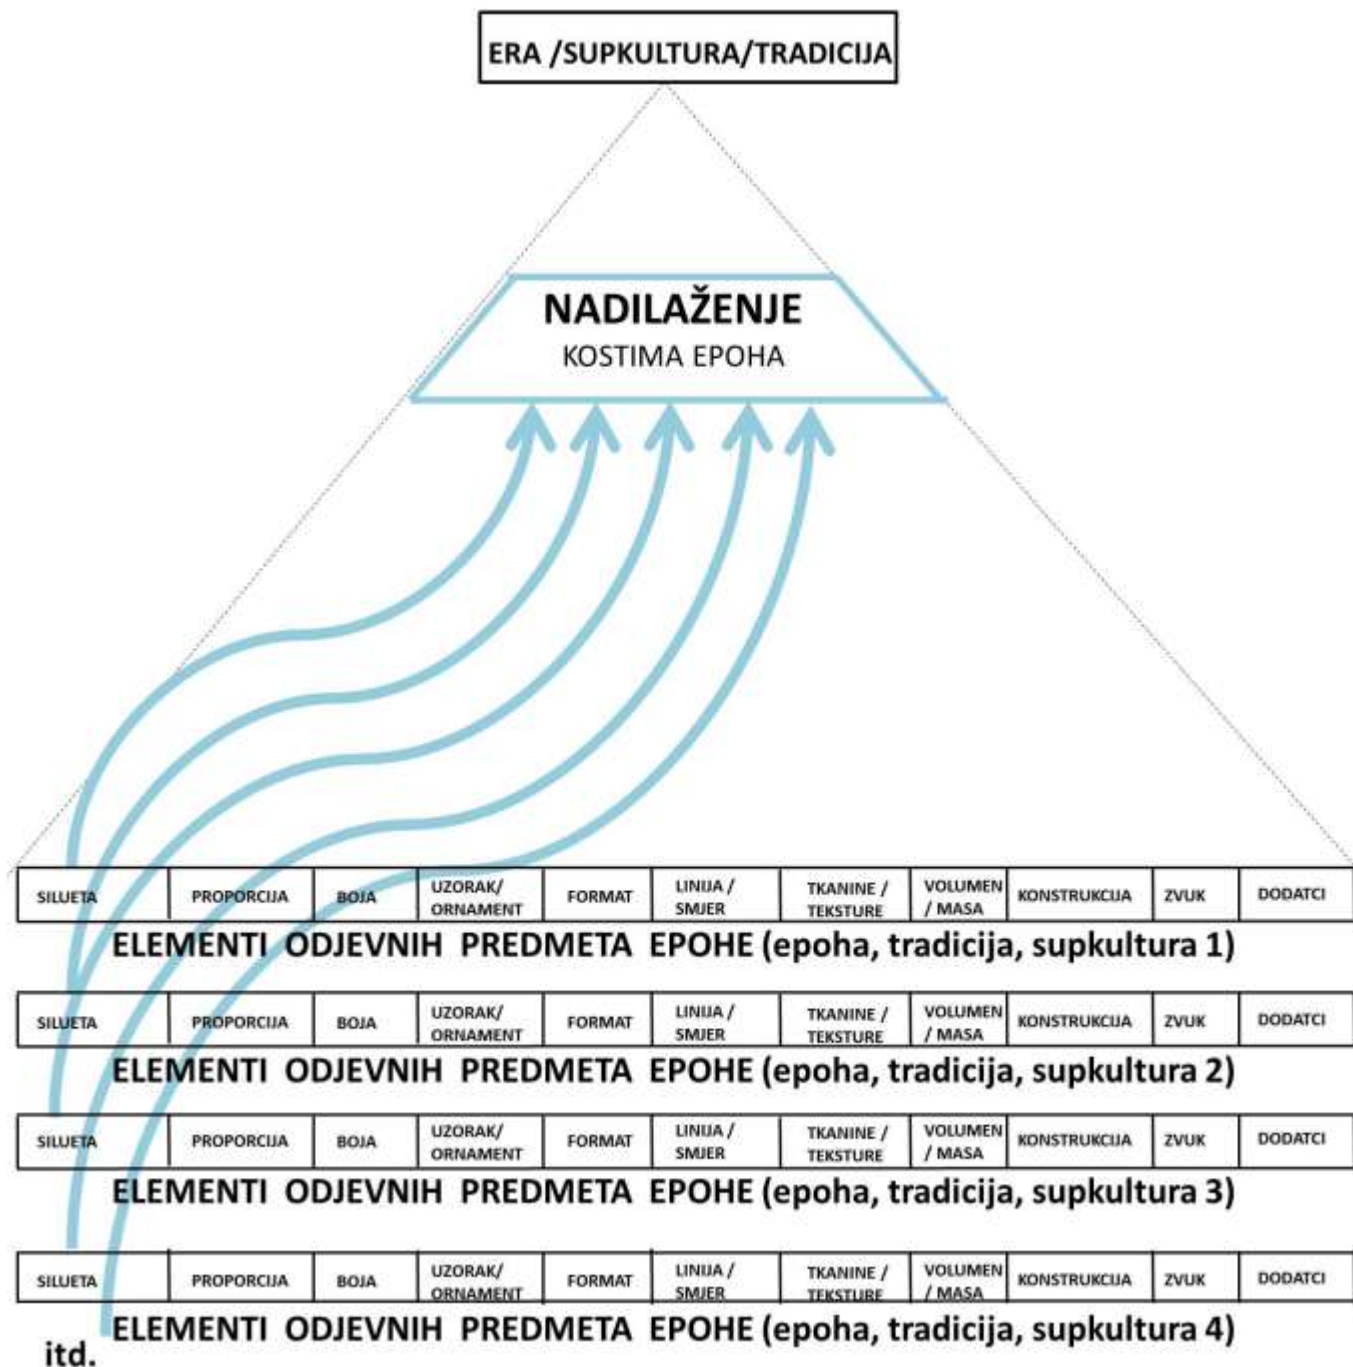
ERA /SUPKULTURA/TRADICIJA

NADILAŽENJE
KOSTIMA EPOHA

| SILUETA | PROPORCIJA | BOJA | UZORAK/ ORNAMENT | FORMAT | LINIJA / SMJER | TKANINE / TEKSTURE | VOLUMEN / MASA | KONSTRUKCIJA | ZVUK | DODATCI |
|---|---|---|---|---|---|---|---|---|---|---|

ELEMENTI ODJEVNIH PREDMETA EPOHE (epoha, tradicija, supkultura 1)

| SILUETA | PROPORCIJA | BOJA | UZORAK/ ORNAMENT | FORMAT | LINIJA / SMJER | TKANINE / TEKSTURE | VOLUMEN / MASA | KONSTRUKCIJA | ZVUK | DODATCI |
|---|---|---|---|---|---|---|---|---|---|---|

ELEMENTI ODJEVNIH PREDMETA EPOHE (epoha, tradicija, supkultura 2)

| SILUETA | PROPORCIJA | BOJA | UZORAK/ ORNAMENT | FORMAT | LINIJA / SMJER | TKANINE / TEKSTURE | VOLUMEN / MASA | KONSTRUKCIJA | ZVUK | DODATCI |
|---|---|---|---|---|---|---|---|---|---|---|

ELEMENTI ODJEVNIH PREDMETA EPOHE (epoha, tradicija, supkultura 3)

| SILUETA | PROPORCIJA | BOJA | UZORAK/ ORNAMENT | FORMAT | LINIJA / SMJER | TKANINE / TEKSTURE | VOLUMEN / MASA | KONSTRUKCIJA | ZVUK | DODATCI |
|---|---|---|---|---|---|---|---|---|---|---|

ELEMENTI ODJEVNIH PREDMETA EPOHE (epoha, tradicija, supkultura 4)

itd.